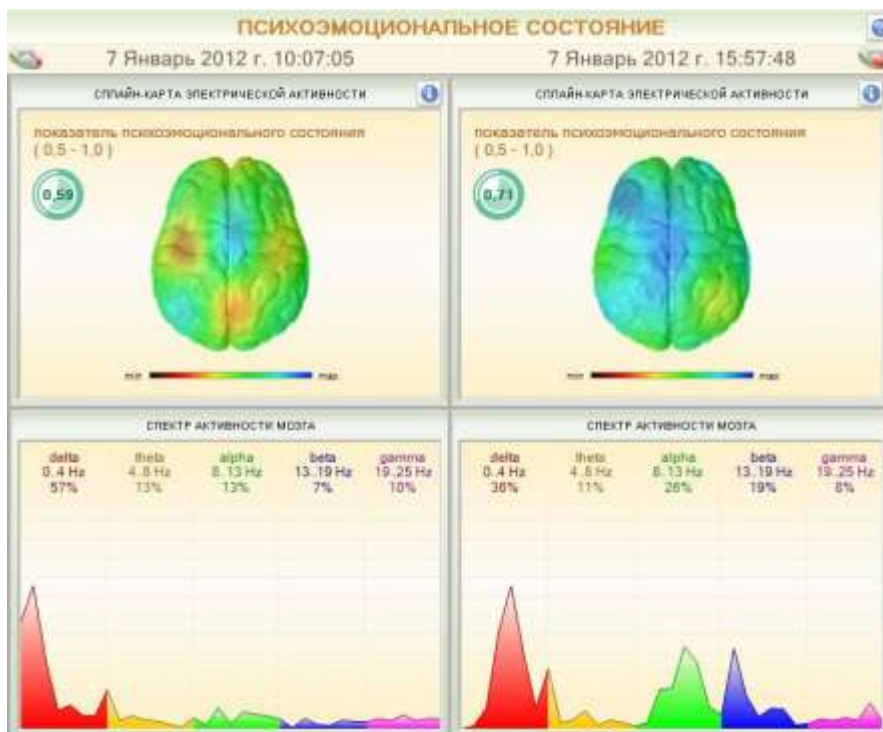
ПСИХОЭМОЦИОНАЛЬНОЕ СОСТОЯНИЕ

7 Январь 2012 г. 10:07:05

7 Январь 2012 г. 15:57:48

СПЛАЙН-КАРТА ЭЛЕКТРИЧЕСКОЙ АКТИВНОСТИ

показатель психоэмоционального состояния ( 0.5 - 1.0 )

0,59

min max

СПЛАЙН-КАРТА ЭЛЕКТРИЧЕСКОЙ АКТИВНОСТИ

показатель психоэмоционального состояния ( 0.5 - 1.0 )

0,71

min max

СПЕКТР АКТИВНОСТИ МОЗГА

| delta | theta | alpha | beta | gamma |
|---|---|---|---|---|
| 0..4 Hz | 4..8 Hz | 8..13 Hz | 13..19 Hz | 19..25 Hz |
| 57% | 13% | 13% | 7% | 10% |

СПЕКТР АКТИВНОСТИ МОЗГА

| delta | theta | alpha | beta | gamma |
|---|---|---|---|---|
| 0..4 Hz | 4..8 Hz | 8..13 Hz | 13..19 Hz | 19..25 Hz |
| 36% | 11% | 26% | 19% | 8% |